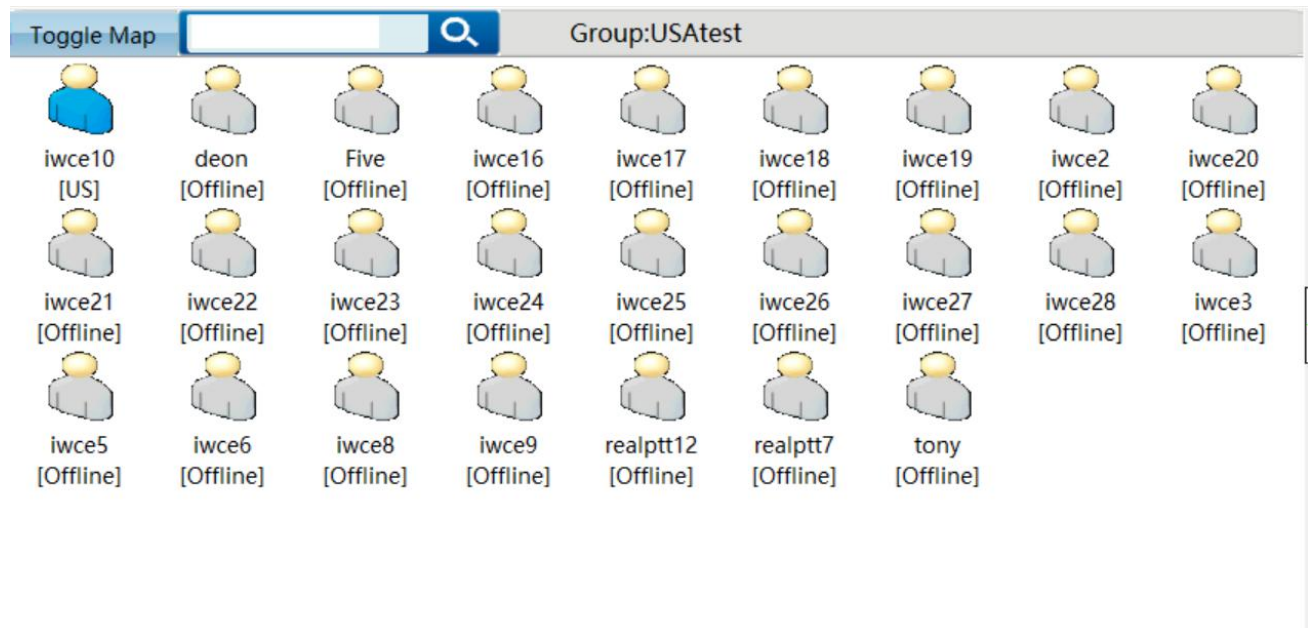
Toggle Map

Group:USAtest

iwce10 [US]
deon [Offline]
Five [Offline]
iwce16 [Offline]
iwce17 [Offline]
iwce18 [Offline]
iwce19 [Offline]
iwce2 [Offline]
iwce20 [Offline]

iwce21 [Offline]
iwce22 [Offline]
iwce23 [Offline]
iwce24 [Offline]
iwce25 [Offline]
iwce26 [Offline]
iwce27 [Offline]
iwce28 [Offline]
iwce3 [Offline]

iwce5 [Offline]
iwce6 [Offline]
iwce8 [Offline]
iwce9 [Offline]
realptt12 [Offline]
realptt7 [Offline]
tony [Offline]